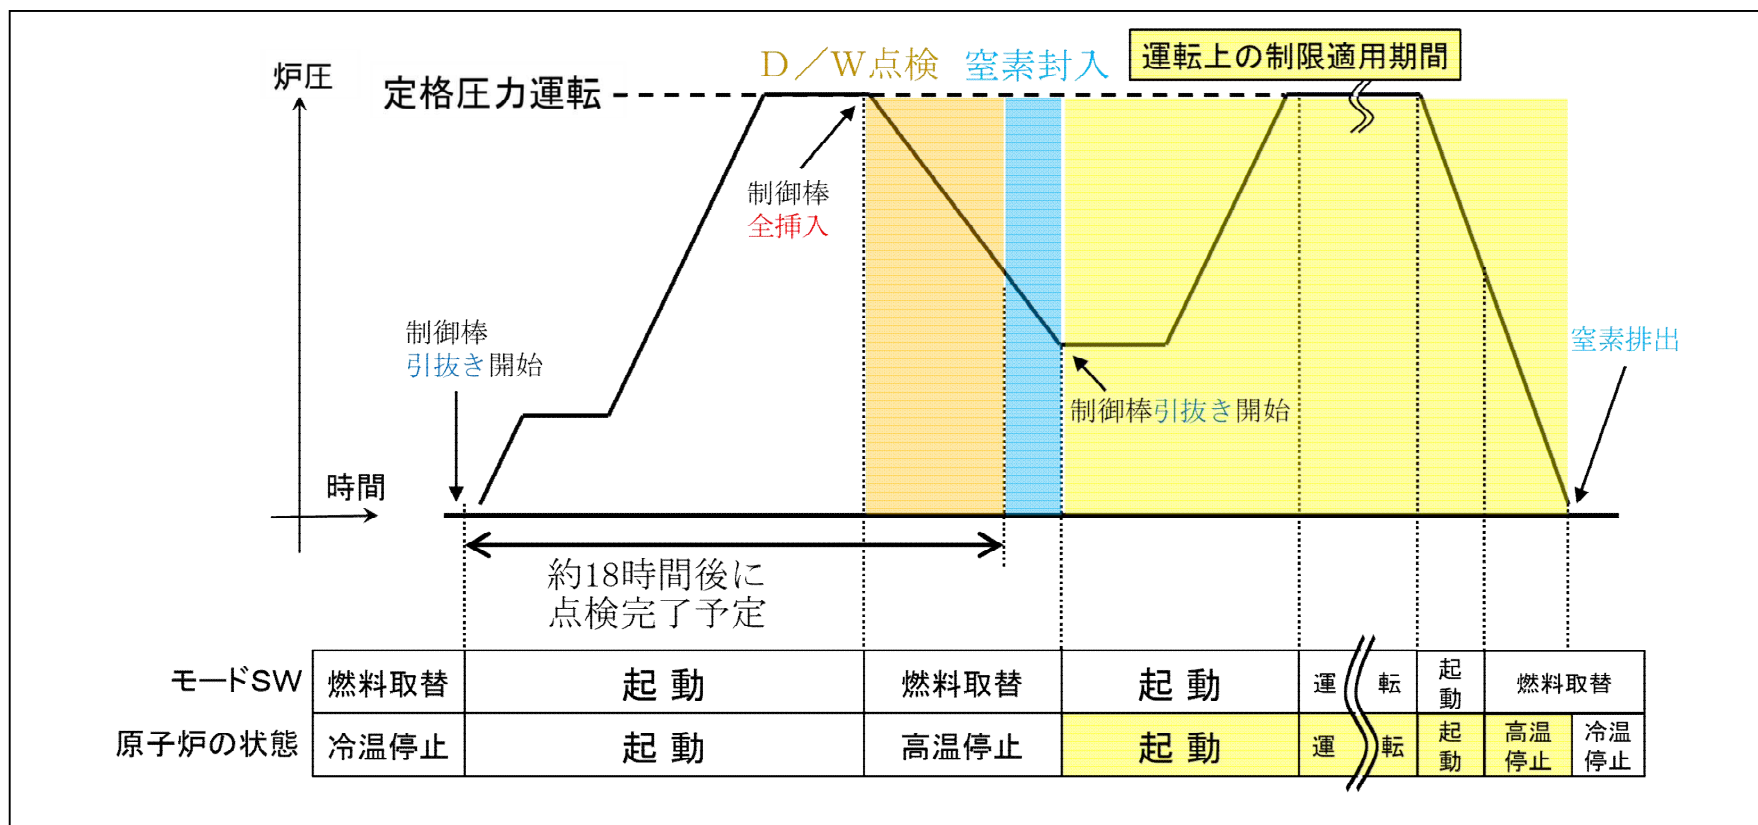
炉圧

定格圧力運転

D／W点検　窒素封入

運転上の制限適用期間

制御棒
全挿入

制御棒
引抜き開始

制御棒引抜き開始

窒素排出

時間

約18時間後に
点検完了予定

| モードSW | 燃料取替 | 起 動 | 燃料取替 | 起 動 | 運 転 | 起動 | 燃料取替 | |
|---|---|---|---|---|---|---|---|---|
| 原子炉の状態 | 冷温停止 | 起 動 | 高温停止 | 起 動 | 運 転 | 起動 | 高温停止 | 冷温停止 |